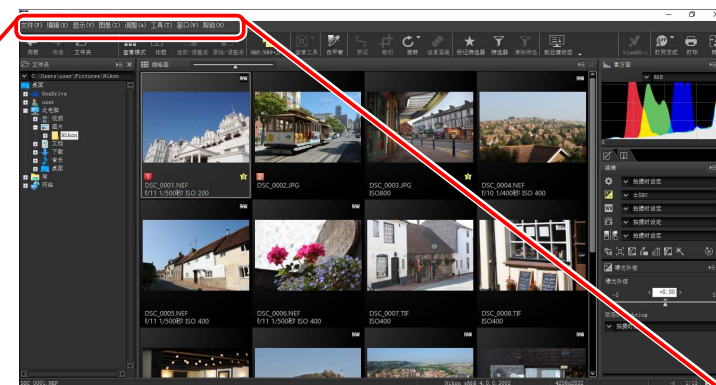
文件(F) 编辑(E) 显示(V) 图像(I) 调整(A) 工具(T) 窗口(W) 帮助(H)

文件夹
C:\Users\user\Pictures\Nikon
桌面
OneDrive
user
此电脑
视频
图片
Nikon
文档
下载
音乐
桌面
网络

DSC_0001.NEF
f/11 1/500秒 ISO 200
DSC_0002.JPG
DSC_0003.JPG
ISO800
DSC_0004.NEF
f/10 1/400秒 ISO 400
DSC_0005.NEF
f/11 1/500秒 ISO 400
DSC_0006.NEF
f/11 1/500秒 ISO 400
DSC_0007.TIF
ISO400
DSC_0008.TIF
ISO400

RGB
曝光补偿
0.00